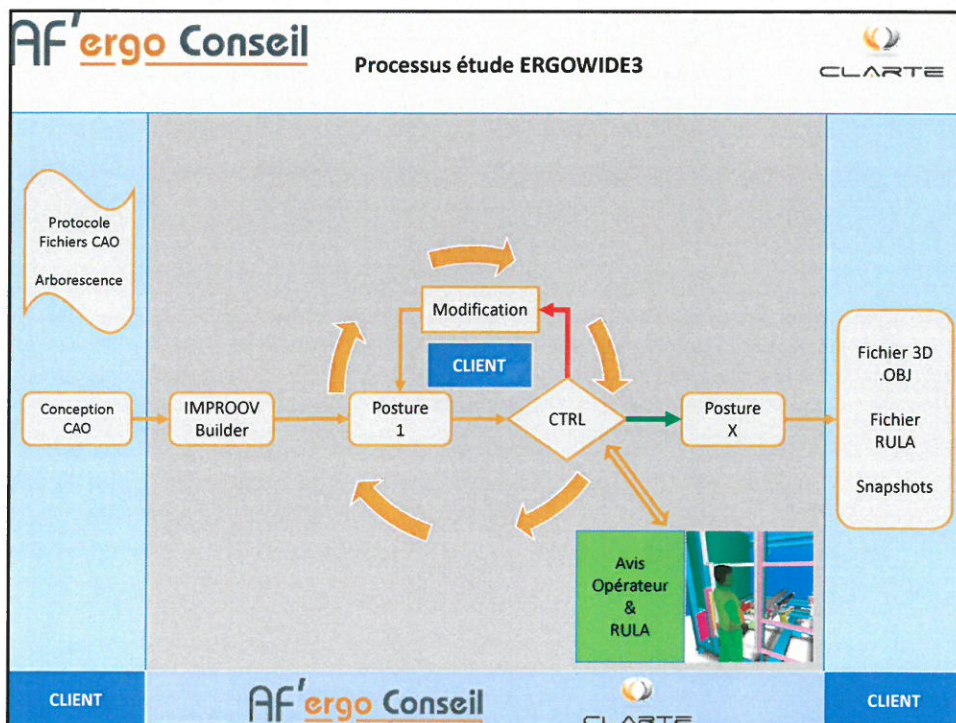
AF'ergo Conseil

Processus étude ERGOWIDE3

CLARTE

Protocole Fichiers CAO

Arborescence

Conception CAO

IMPROOV Builder

Posture 1

Modification

CLIENT

CTRL

Posture X

Fichier 3D .OBJ

Fichier RULA

Snapshots

Avis Opérateur & RULA

CLIENT

AF'ergo Conseil

CLARTE

CLIENT